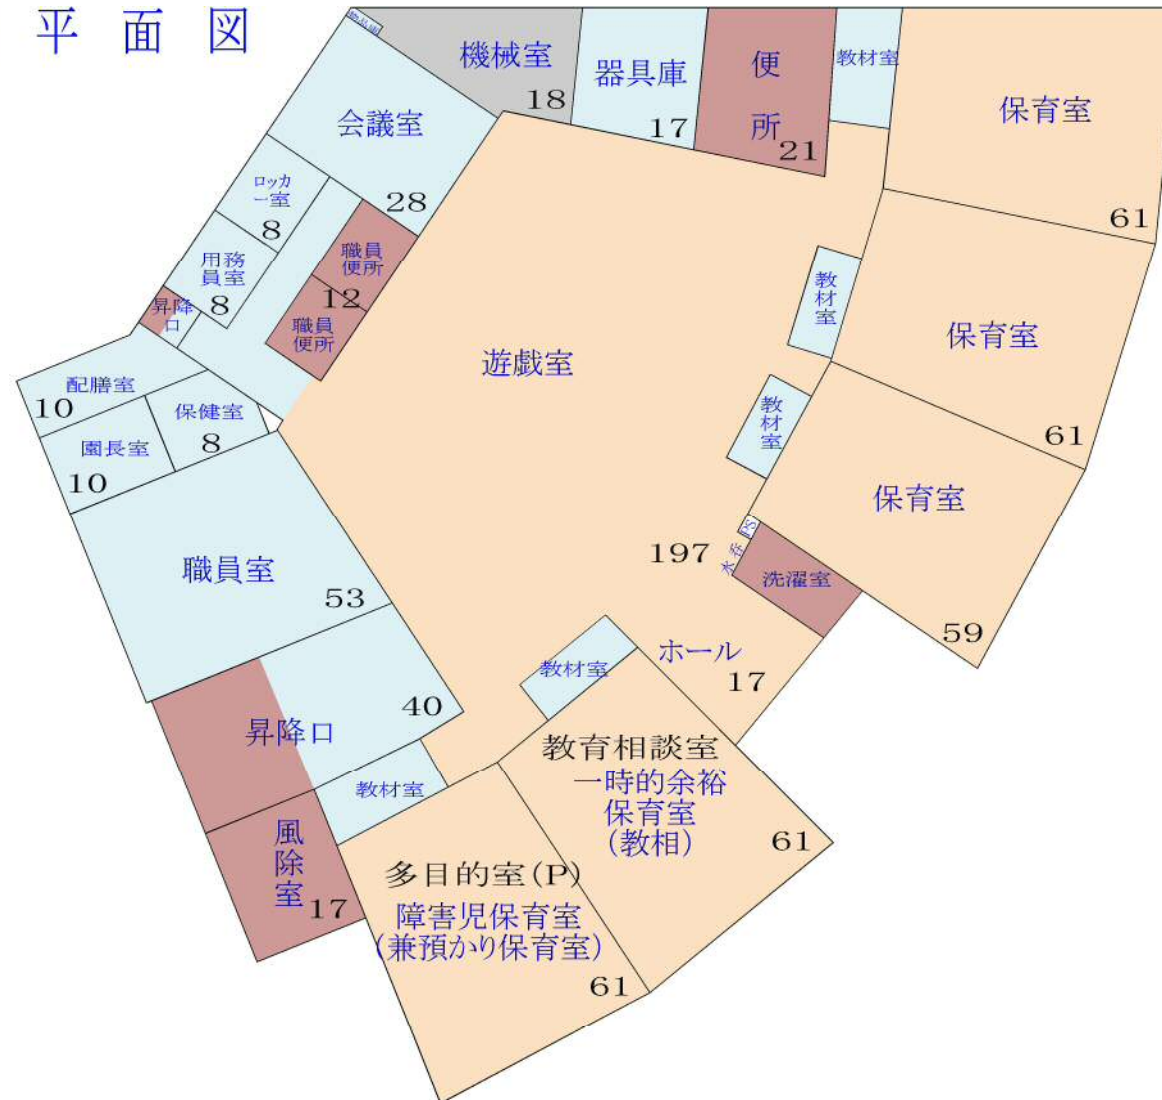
平面図

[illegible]

機械室
18

器具庫
17

便
所
21

教材室

保育室
61

会議室
28

ロッカー室
8

用務員室
8

職員便所
12
職員便所

昇降口

保育室
61

教材室

遊戯室

教材室

保育室

配膳室
10

保健室
8

園長室
10

PS

197

水屋

洗濯室

59

職員室
53

教材室

ホール
17

40

昇降口

教育相談室
一時的余裕保育室
(教相)
61

教材室

風除室
17

多目的室(P)
障害児保育室
(兼預かり保育室)
61